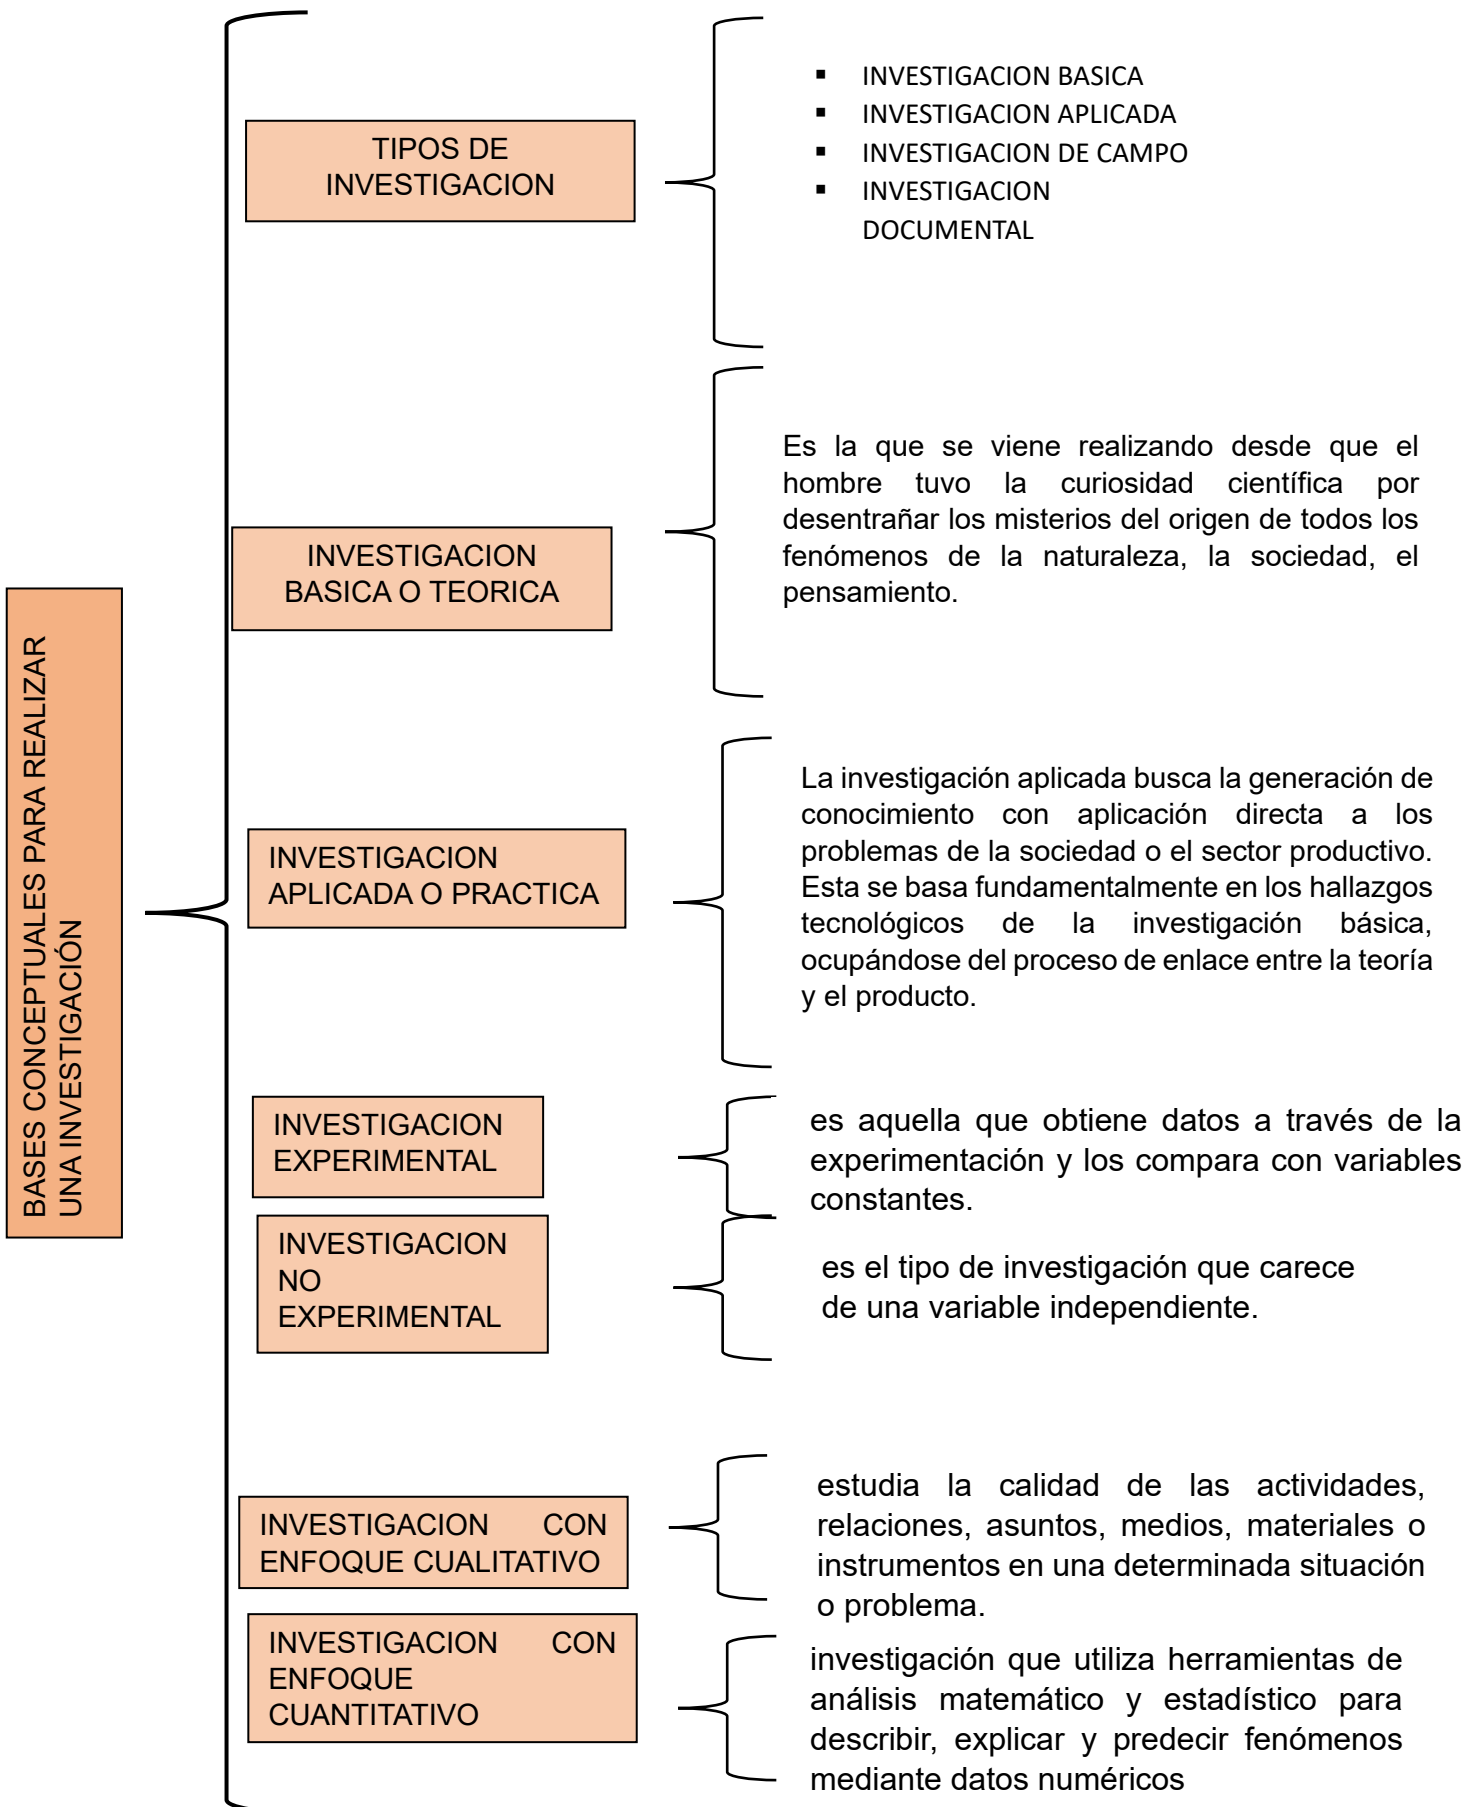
BASES CONCEPTUALES PARA REALIZAR UNA INVESTIGACIÓN

TIPOS DE INVESTIGACION

- INVESTIGACION BASICA
- INVESTIGACION APLICADA
- INVESTIGACION DE CAMPO
- INVESTIGACION DOCUMENTAL

INVESTIGACION BASICA O TEORICA

Es la que se viene realizando desde que el hombre tuvo la curiosidad científica por desentrañar los misterios del origen de todos los fenómenos de la naturaleza, la sociedad, el pensamiento.

INVESTIGACION APLICADA O PRACTICA

La investigación aplicada busca la generación de conocimiento con aplicación directa a los problemas de la sociedad o el sector productivo. Esta se basa fundamentalmente en los hallazgos tecnológicos de la investigación básica, ocupándose del proceso de enlace entre la teoría y el producto.

INVESTIGACION EXPERIMENTAL

es aquella que obtiene datos a través de la experimentación y los compara con variables constantes.

INVESTIGACION NO EXPERIMENTAL

es el tipo de investigación que carece de una variable independiente.

INVESTIGACION CON ENFOQUE CUALITATIVO

estudia la calidad de las actividades, relaciones, asuntos, medios, materiales o instrumentos en una determinada situación o problema.

INVESTIGACION CON ENFOQUE CUANTITATIVO

investigación que utiliza herramientas de análisis matemático y estadístico para describir, explicar y predecir fenómenos mediante datos numéricos